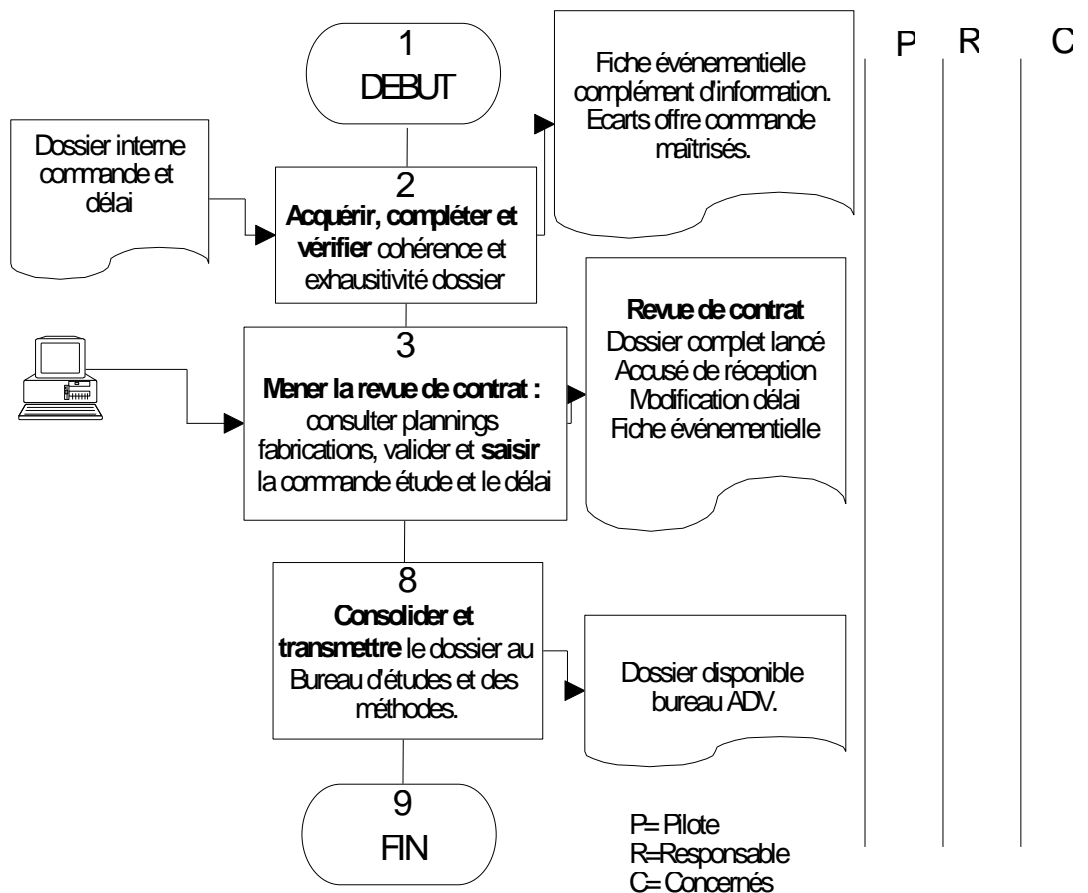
1
DEBUT

Fiche événementielle complément d'information. Ecarts offre commande maîtrisés.

P R C

Dossier interne commande et délai

2
**Acquérir, compléter et vérifier** cohérence et exhaustivité dossier

3
**Mener la revue de contrat :** consulter plannings fabrications, valider et **saisir** la commande étude et le délai

**Revue de contrat**
Dossier complet lancé
Accusé de réception
Modification délai
Fiche événementielle

8
**Consolider et transmettre** le dossier au Bureau d'études et des méthodes.

Dossier disponible bureau ADV.

9
FIN

P= Pilote
R=Responsable
C= Concernés